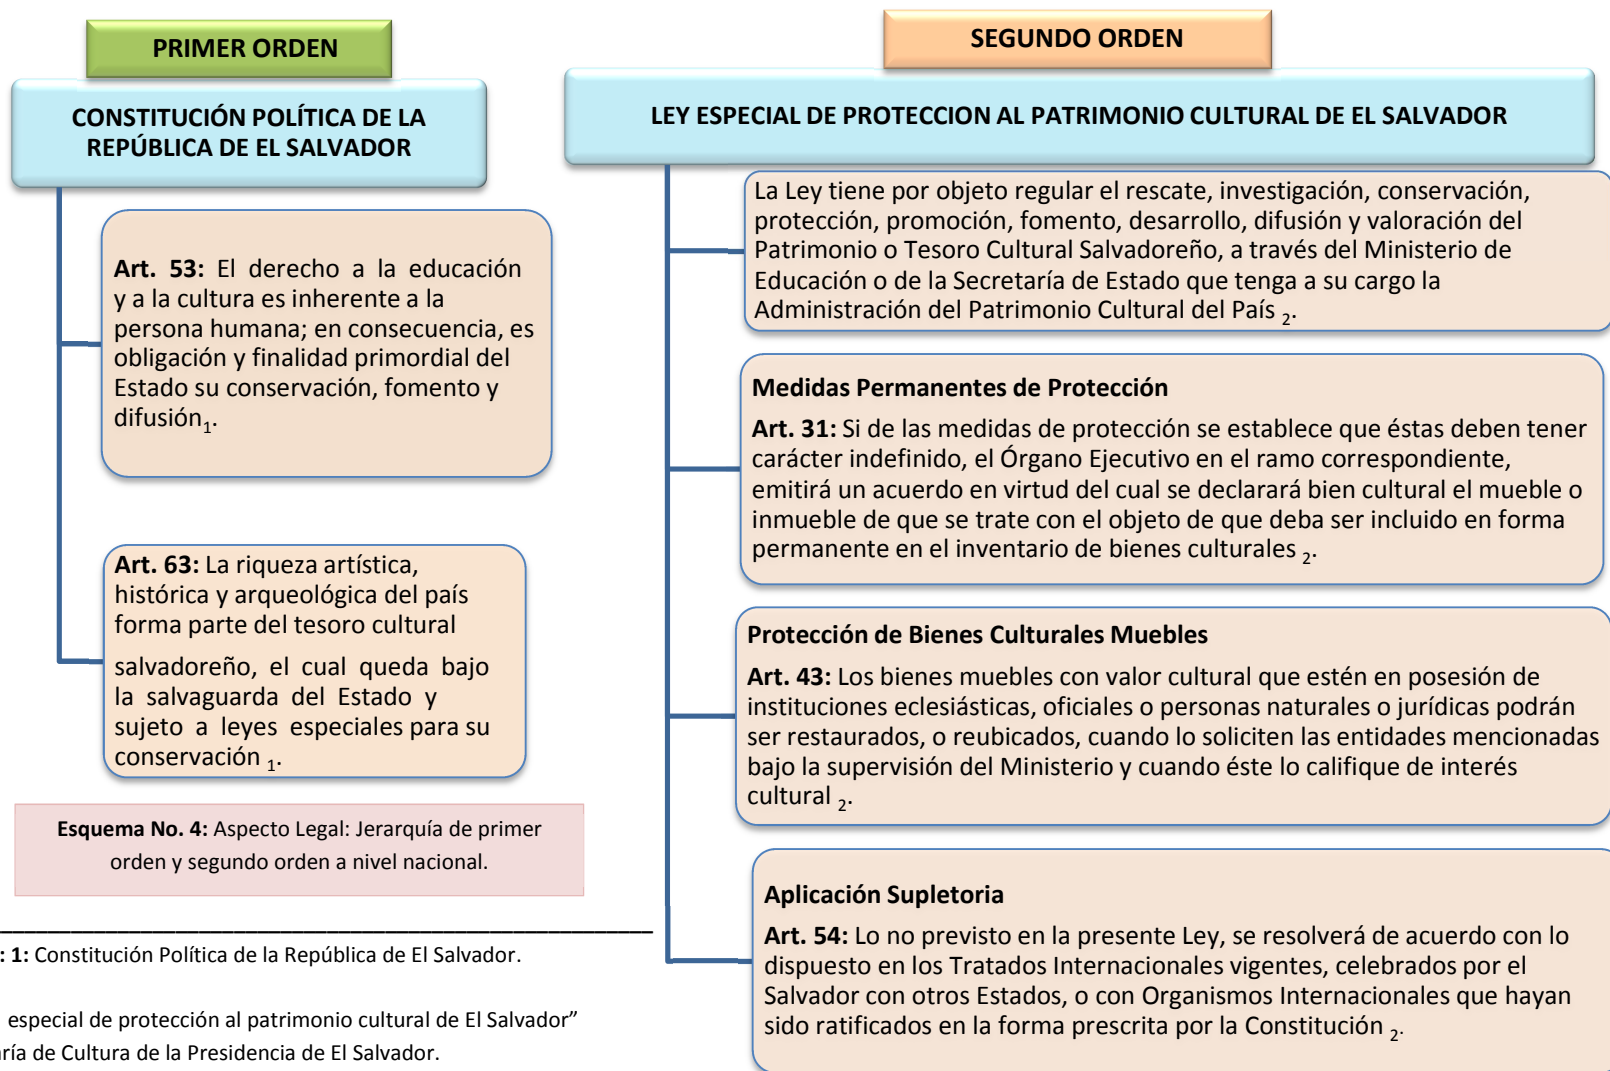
PRIMER ORDEN

CONSTITUCIÓN POLÍTICA DE LA REPÚBLICA DE EL SALVADOR

**Art. 53:** El derecho a la educación y a la cultura es inherente a la persona humana; en consecuencia, es obligación y finalidad primordial del Estado su conservación, fomento y difusión$_1$.

**Art. 63:** La riqueza artística, histórica y arqueológica del país forma parte del tesoro cultural salvadoreño, el cual queda bajo la salvaguarda del Estado y sujeto a leyes especiales para su conservación $_1$.

**Esquema No. 4:** Aspecto Legal: Jerarquía de primer orden y segundo orden a nivel nacional.

SEGUNDO ORDEN

LEY ESPECIAL DE PROTECCION AL PATRIMONIO CULTURAL DE EL SALVADOR

La Ley tiene por objeto regular el rescate, investigación, conservación, protección, promoción, fomento, desarrollo, difusión y valoración del Patrimonio o Tesoro Cultural Salvadoreño, a través del Ministerio de Educación o de la Secretaría de Estado que tenga a su cargo la Administración del Patrimonio Cultural del País $_2$.

**Medidas Permanentes de Protección**

**Art. 31:** Si de las medidas de protección se establece que éstas deben tener carácter indefinido, el Órgano Ejecutivo en el ramo correspondiente, emitirá un acuerdo en virtud del cual se declarará bien cultural el mueble o inmueble de que se trate con el objeto de que deba ser incluido en forma permanente en el inventario de bienes culturales $_2$.

**Protección de Bienes Culturales Muebles**

**Art. 43:** Los bienes muebles con valor cultural que estén en posesión de instituciones eclesiásticas, oficiales o personas naturales o jurídicas podrán ser restaurados, o reubicados, cuando lo soliciten las entidades mencionadas bajo la supervisión del Ministerio y cuando éste lo califique de interés cultural $_2$.

**Aplicación Supletoria**

**Art. 54:** Lo no previsto en la presente Ley, se resolverá de acuerdo con lo dispuesto en los Tratados Internacionales vigentes, celebrados por el Salvador con otros Estados, o con Organismos Internacionales que hayan sido ratificados en la forma prescrita por la Constitución $_2$.

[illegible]**: 1:** Constitución Política de la República de El Salvador.

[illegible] especial de protección al patrimonio cultural de El Salvador”
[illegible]ría de Cultura de la Presidencia de El Salvador.